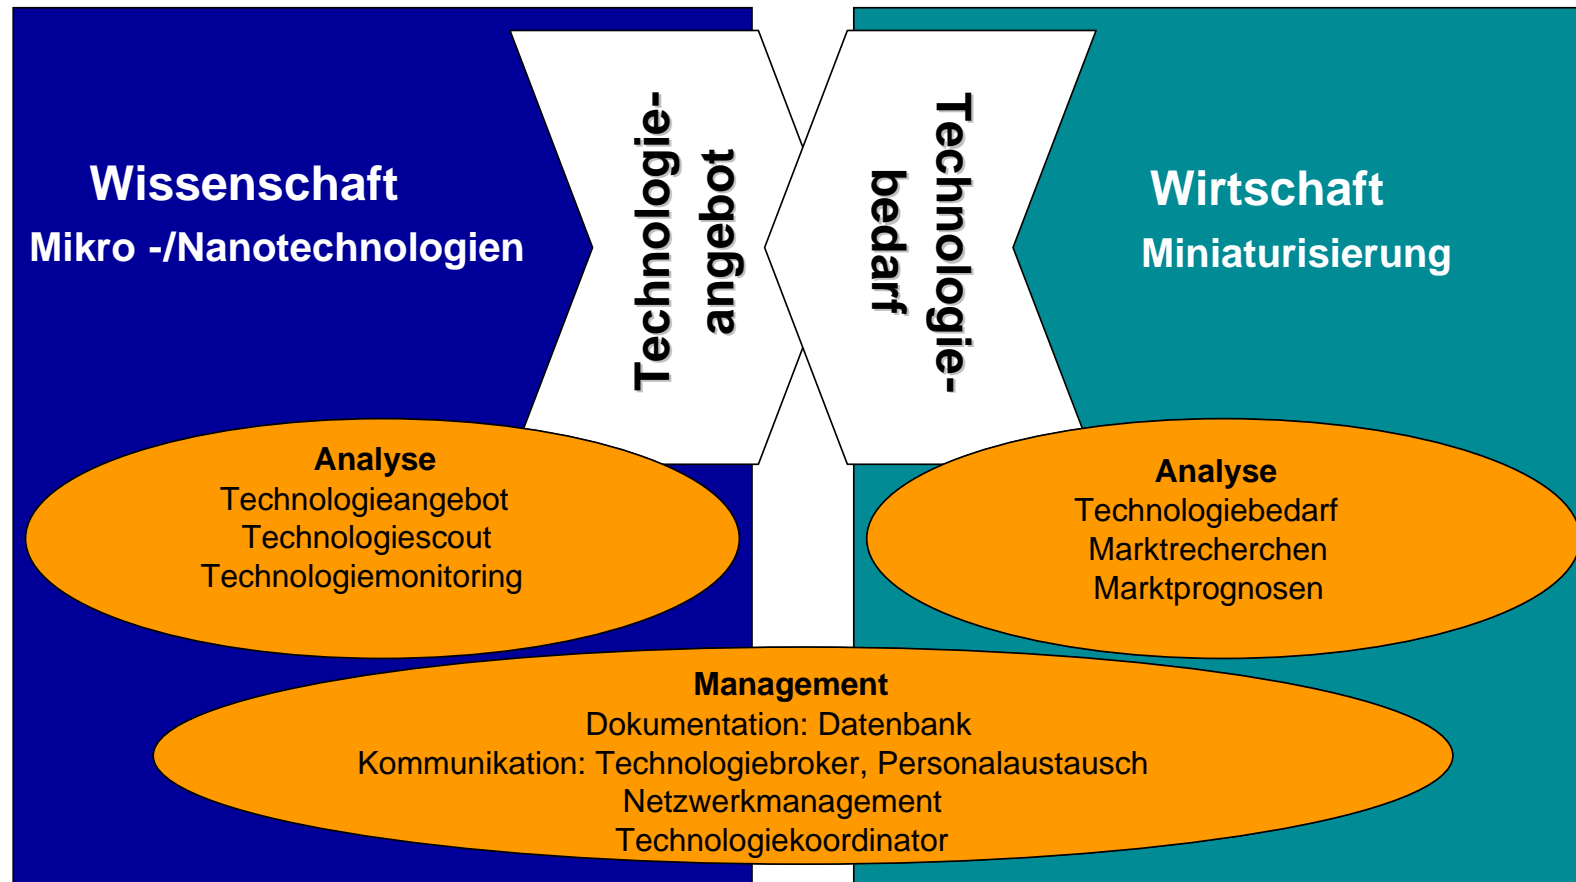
Wissenschaft
Mikro -/Nanotechnologien

Technologie-
angebot

Technologie-
bedarf

Wirtschaft
Miniaturisierung

Analyse
Technologieangebot
Technologiescout
Technologiemonitoring

Analyse
Technologiebedarf
Marktrecherchen
Marktprognosen

Management
Dokumentation: Datenbank
Kommunikation: Technologiebroker, Personalaustausch
Netzwerkmanagement
Technologiekoordinator